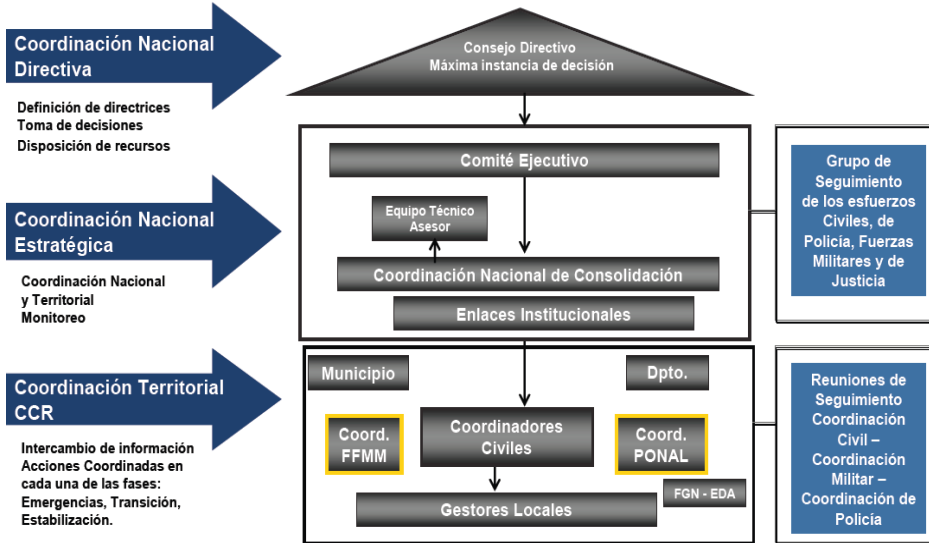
Coordinación Nacional Directiva

Definición de directrices
Toma de decisiones
Disposición de recursos

Consejo Directivo
Máxima instancia de decisión

Comité Ejecutivo

Equipo Técnico Asesor

Coordinación Nacional de Consolidación

Enlaces Institucionales

Grupo de Seguimiento de los esfuerzos Civiles, de Policía, Fuerzas Militares y de Justicia

Coordinación Nacional Estratégica

Coordinación Nacional y Territorial
Monitoreo

Coordinación Territorial CCR

Intercambio de información
Acciones Coordinadas en cada una de las fases: Emergencias, Transición, Estabilización.

Municipio

Dpto.

Coord. FFMM

Coordinadores Civiles

Coord. PONAL

FGN - EDA

Gestores Locales

Reuniones de Seguimiento Coordinación Civil – Coordinación Militar – Coordinación de Policía